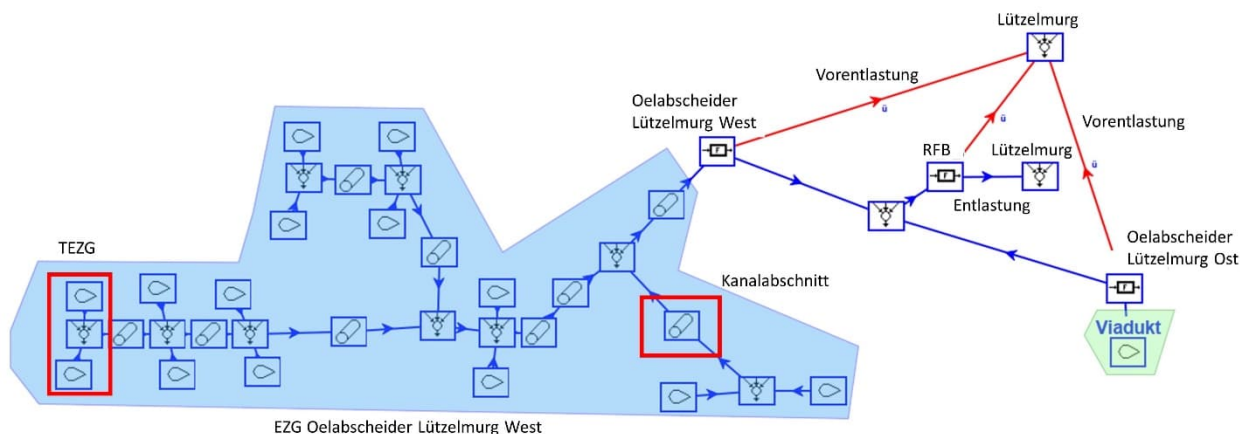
Lützelmurg

Vorentlastung

Oelabscheider Lützelmurg West

ü

ü

Vorentlastung

RFB

Lützelmurg

ü

Entlastung

TEZG

Oelabscheider Lützelmurg Ost

Kanalabschnitt

Viadukt

EZG Oelabscheider Lützelmurg West